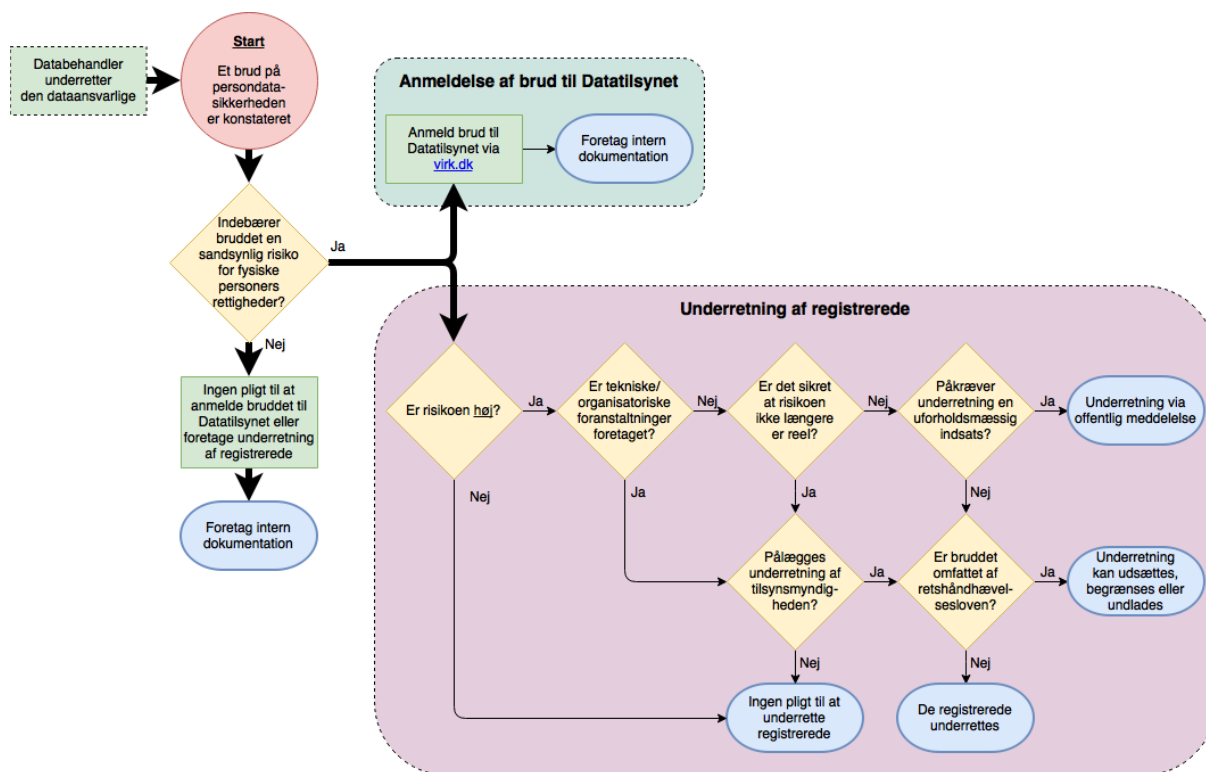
Databehandler underretter den dataansvarlige

Start

Et brud på persondatasikkerheden er konstateret

Anmeldelse af brud til Datatilsynet

Anmeld brud til Datatilsynet via virk.dk

Foretag intern dokumentation

Indebærer bruddet en sandsynlig risiko for fysiske personers rettigheder?

Ja

Nej

Ingen pligt til at anmelde bruddet til Datatilsynet eller foretage underretning af registrerede

Foretag intern dokumentation

Underretning af registrerede

Er risikoen høj?

Ja

Er tekniske/ organisatoriske foranstaltninger foretaget?

Nej

Er det sikret at risikoen ikke længere er reel?

Nej

Påkræver underretning en uforholdsmæssig indsats?

Ja

Underretning via offentlig meddelelse

Nej

Ja

Ja

Nej

Pålægges underretning af tilsynsmyndigheden?

Ja

Er bruddet omfattet af retshåndhævelsesloven?

Ja

Underretning kan udsættes, begrænses eller undlades

Nej

Nej

Ingen pligt til at underrette registrerede

De registrerede underrettes